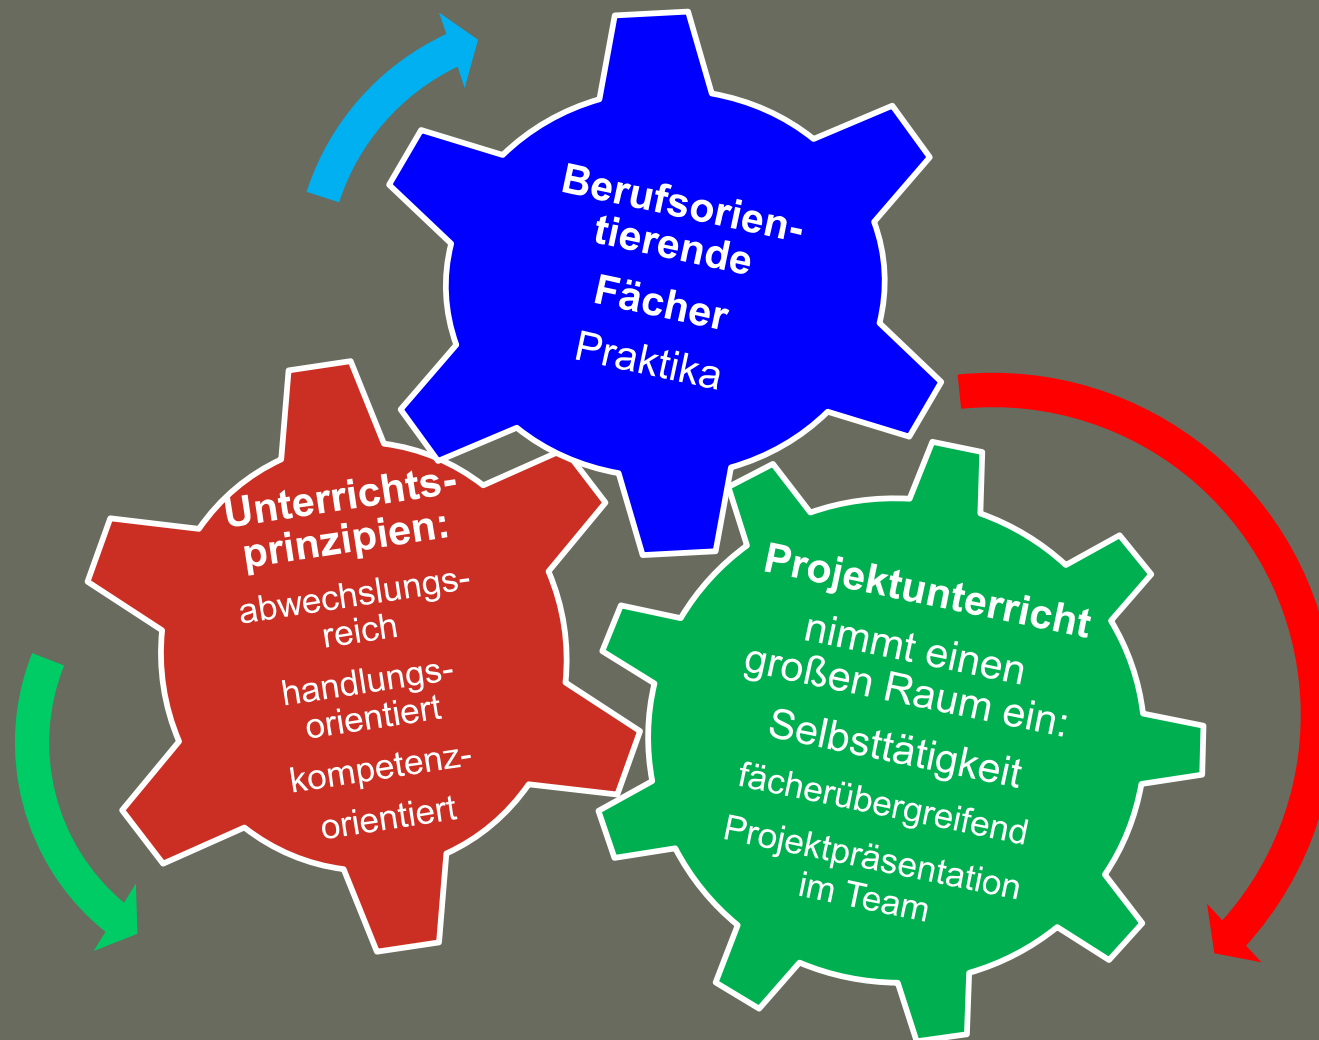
Berufsorientierende Fächer
Praktika

Unterrichtsprinzipien:
abwechslungsreich
handlungsorientiert
kompetenzorientiert

Projektunterricht
nimmt einen großen Raum ein:
Selbsttätigkeit
fächerübergreifend
Projektpräsentation im Team